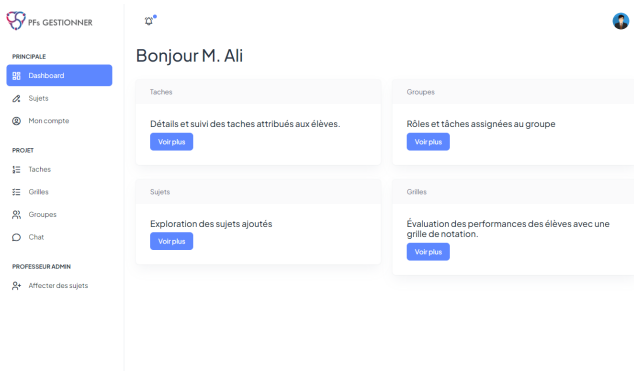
PFs GESTIONNER

PRINCIPALE

Dashboard

Sujets

Mon compte

PROJET

Taches

Grilles

Groupes

Chat

PROFESSEUR ADMIN

Affecter des sujets

Bonjour M. Ali

Taches

Détails et suivi des taches attribués aux élèves.

Voir plus

Groupes

Rôles et tâches assignées au groupe

Voir plus

Sujets

Exploration des sujets ajoutés

Voir plus

Grilles

Évaluation des performances des élèves avec une grille de notation.

Voir plus